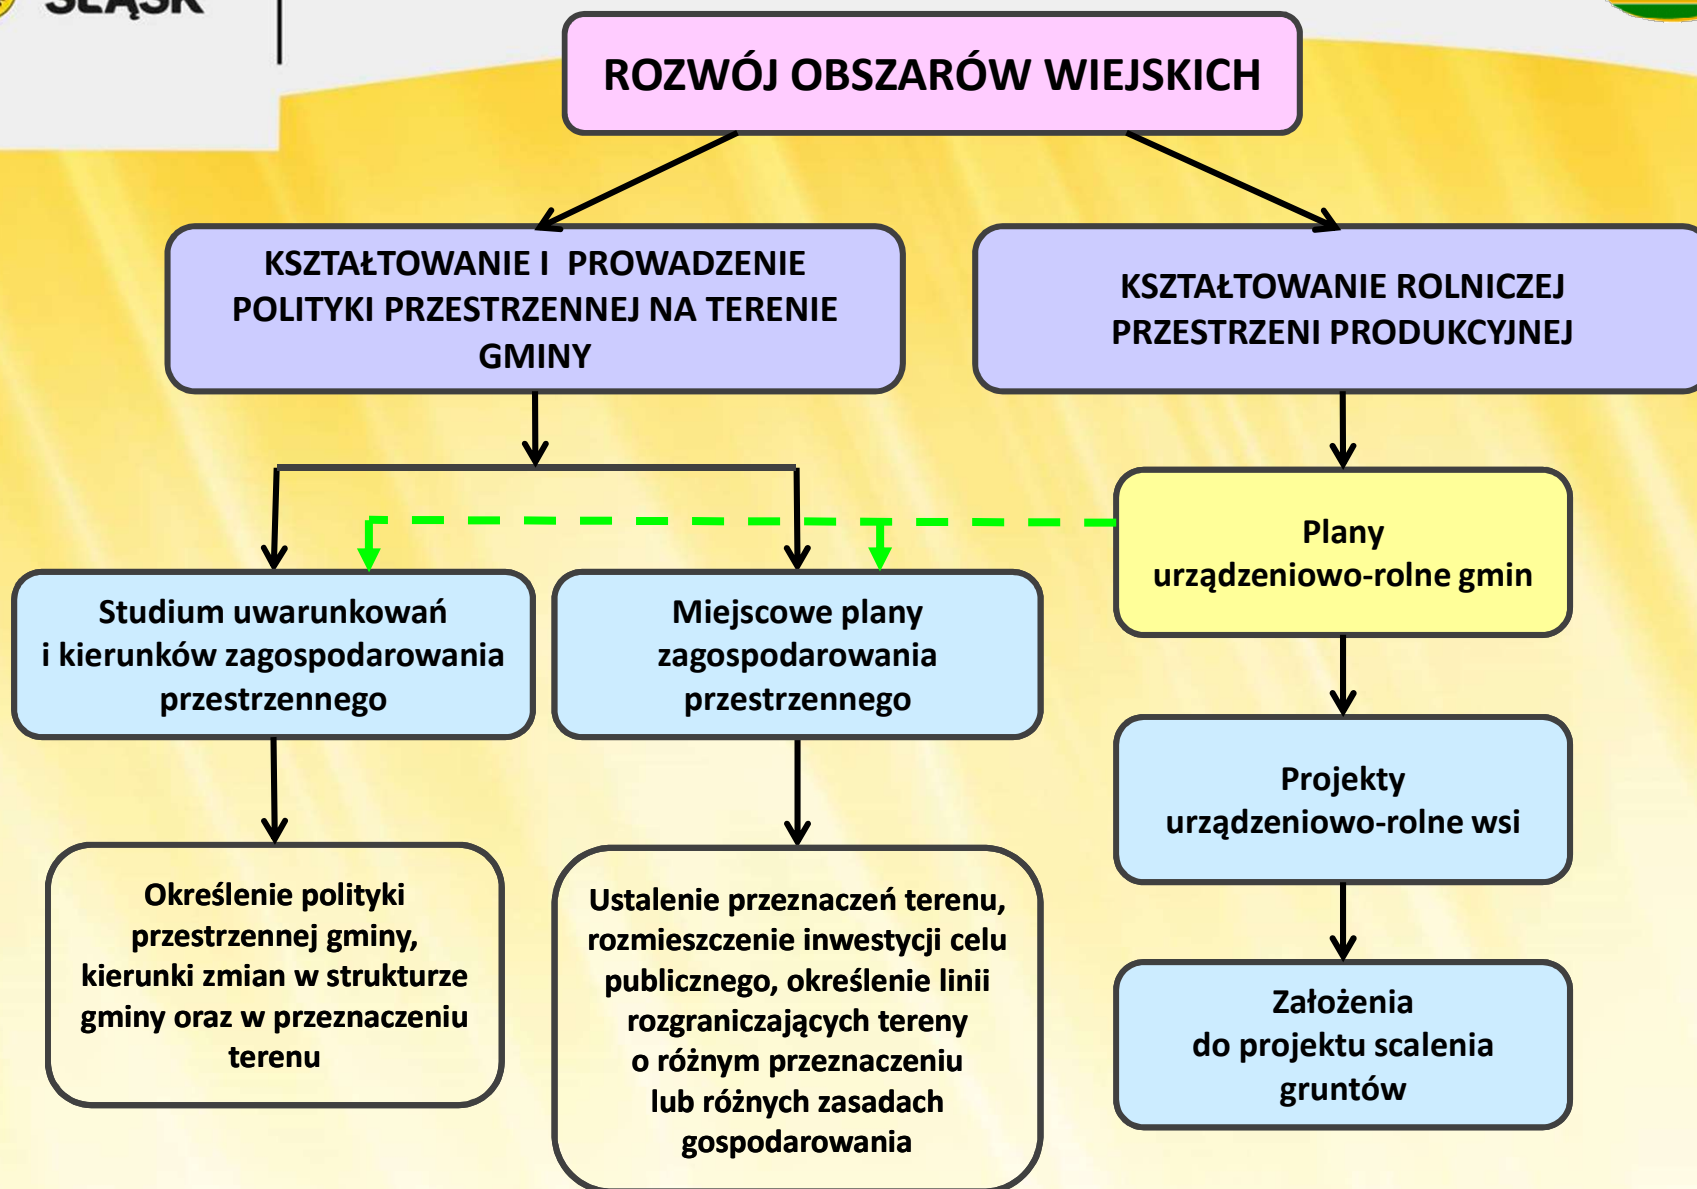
ŚLĄSK

ROZWÓJ OBSZARÓW WIEJSKICH

KSZTAŁTOWANIE I PROWADZENIE POLITYKI PRZESTRZENNEJ NA TERENIE GMINY

KSZTAŁTOWANIE ROLNICZEJ PRZESTRZENI PRODUKCYJNEJ

Plany urządzeniowo-rolne gmin

Studium uwarunkowań i kierunków zagospodarowania przestrzennego

Miejscowe plany zagospodarowania przestrzennego

Projekty urządzeniowo-rolne wsi

Określenie polityki przestrzennej gminy, kierunki zmian w strukturze gminy oraz w przeznaczeniu terenu

Ustalenie przeznaczeń terenu, rozmieszczenie inwestycji celu publicznego, określenie linii rozgraniczających tereny o różnym przeznaczeniu lub różnych zasadach gospodarowania

Założenia do projektu scalenia gruntów